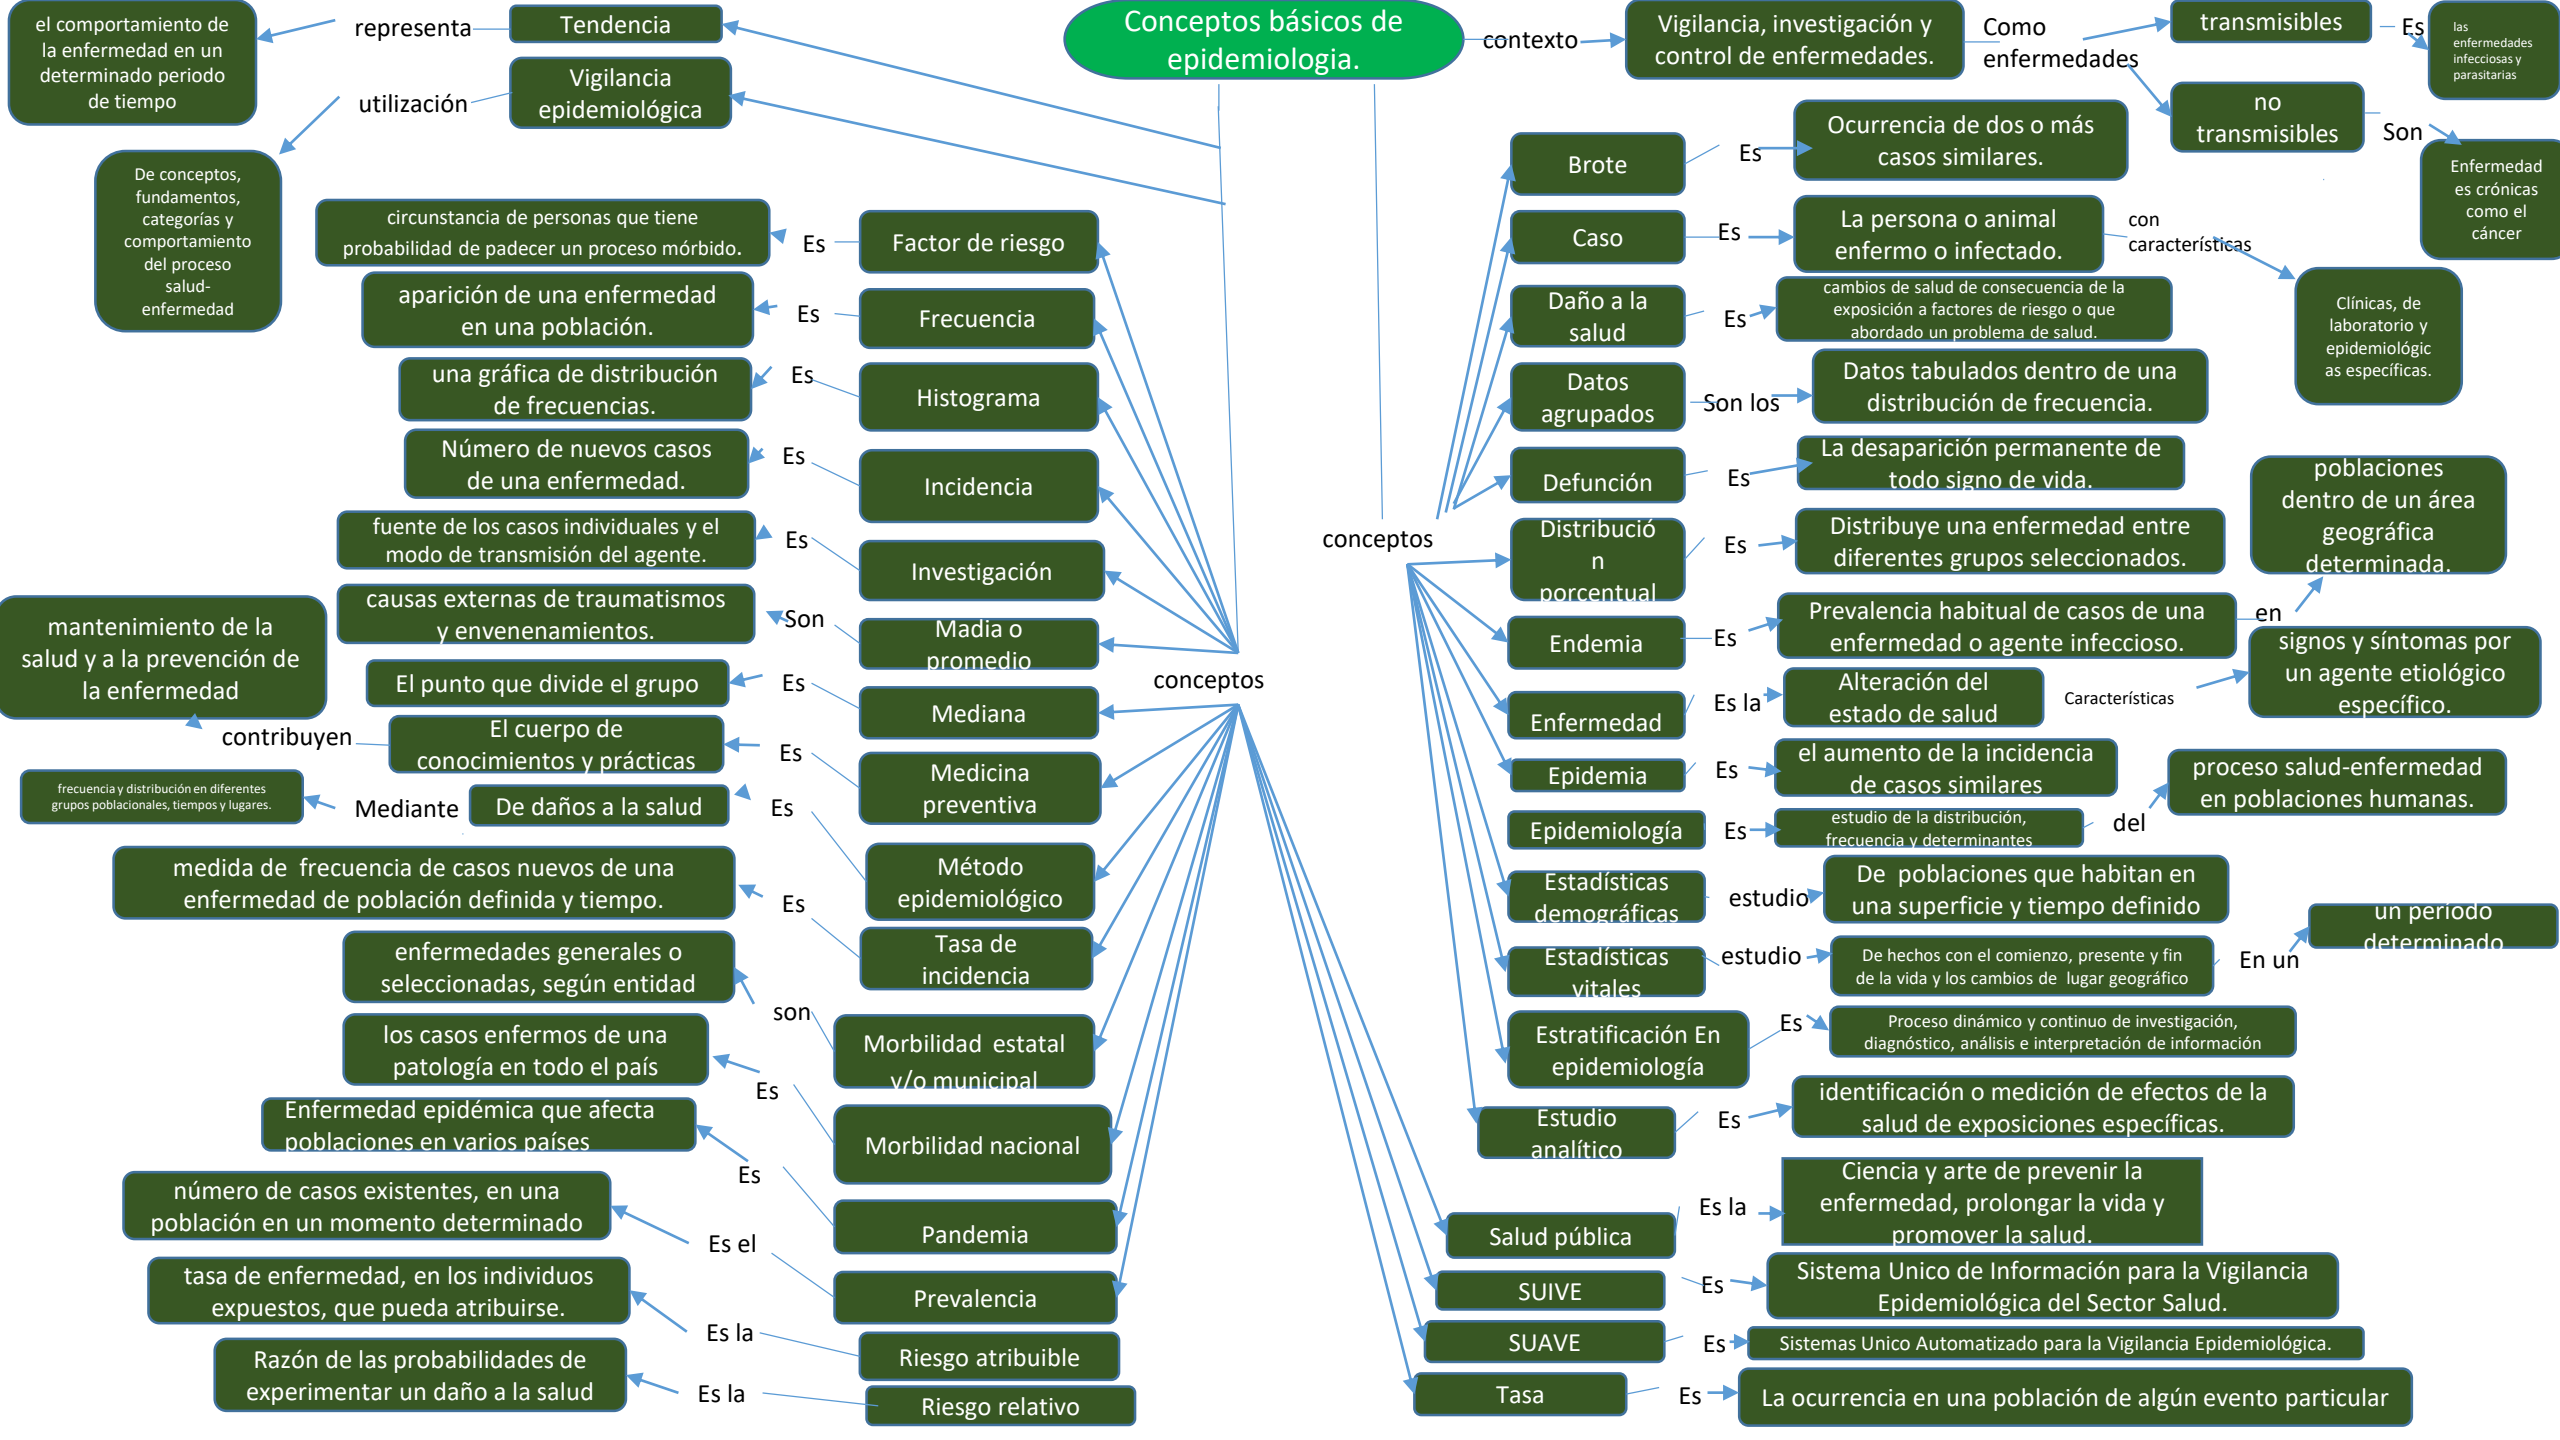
Conceptos básicos de epidemiologia.

contexto
Vigilancia, investigación y control de enfermedades.
Como enfermedades
transmisibles
Es
las enfermedades infecciosas y parasitarias
no transmisibles
Son
Enfermedad es crónicas como el cáncer

Tendencia
representa
el comportamiento de la enfermedad en un determinado periodo de tiempo
Vigilancia epidemiológica
utilización
De conceptos, fundamentos, categorías y comportamiento del proceso salud-enfermedad

conceptos
Factor de riesgo
Es
circunstancia de personas que tiene probabilidad de padecer un proceso mórbido.
Frecuencia
Es
aparición de una enfermedad en una población.
Histograma
Es
una gráfica de distribución de frecuencias.
Incidencia
Es
Número de nuevos casos de una enfermedad.
Investigación
Es
fuente de los casos individuales y el modo de transmisión del agente.
Madia o promedio
Son
causas externas de traumatismos y envenenamientos.
Mediana
Es
El punto que divide el grupo
Medicina preventiva
Es
El cuerpo de conocimientos y prácticas
contribuyen
mantenimiento de la salud y a la prevención de la enfermedad
Método epidemiológico
Es
De daños a la salud
Mediante
frecuencia y distribución en diferentes grupos poblacionales, tiempos y lugares.
Tasa de incidencia
Es
medida de frecuencia de casos nuevos de una enfermedad de población definida y tiempo.
Morbilidad estatal y/o municipal
son
enfermedades generales o seleccionadas, según entidad
Morbilidad nacional
Es
los casos enfermos de una patología en todo el país
Pandemia
Es
Enfermedad epidémica que afecta poblaciones en varios países
Prevalencia
Es el
número de casos existentes, en una población en un momento determinado
Riesgo atribuible
Es la
tasa de enfermedad, en los individuos expuestos, que pueda atribuirse.
Riesgo relativo
Es la
Razón de las probabilidades de experimentar un daño a la salud

conceptos
Brote
Es
Ocurrencia de dos o más casos similares.
Caso
Es
La persona o animal enfermo o infectado.
con características
Clínicas, de laboratorio y epidemiológicas específicas.
Daño a la salud
Es
cambios de salud de consecuencia de la exposición a factores de riesgo o que abordado un problema de salud.
Datos agrupados
Son los
Datos tabulados dentro de una distribución de frecuencia.
Defunción
Es
La desaparición permanente de todo signo de vida.
Distribución porcentual
Es
Distribuye una enfermedad entre diferentes grupos seleccionados.
Endemia
Es
Prevalencia habitual de casos de una enfermedad o agente infeccioso.
en
poblaciones dentro de un área geográfica determinada.
Enfermedad
Es la
Alteración del estado de salud
Características
signos y síntomas por un agente etiológico específico.
Epidemia
Es
el aumento de la incidencia de casos similares
Epidemiología
Es
estudio de la distribución, frecuencia y determinantes
del
proceso salud-enfermedad en poblaciones humanas.
Estadísticas demográficas
estudio
De poblaciones que habitan en una superficie y tiempo definido
Estadísticas vitales
estudio
De hechos con el comienzo, presente y fin de la vida y los cambios de lugar geográfico
En un
un periodo determinado
Estratificación En epidemiología
Es
Proceso dinámico y continuo de investigación, diagnóstico, análisis e interpretación de información
Estudio analítico
Es
identificación o medición de efectos de la salud de exposiciones específicas.
Salud pública
Es la
Ciencia y arte de prevenir la enfermedad, prolongar la vida y promover la salud.
SUIVE
Es
Sistema Unico de Información para la Vigilancia Epidemiológica del Sector Salud.
SUAVE
Es
Sistemas Unico Automatizado para la Vigilancia Epidemiológica.
Tasa
Es
La ocurrencia en una población de algún evento particular